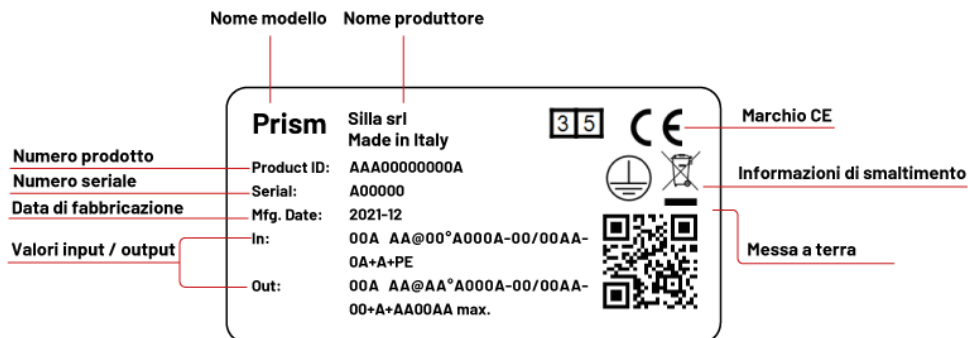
Nome modello

Nome produttore

Prism

Silla srl
Made in Italy

3 5

CE

Marchio CE

Numero prodotto

Product ID: AAA00000000A

Numero seriale

Serial: A00000

Data di fabbricazione

Mfg. Date: 2021-12

Informazioni di smaltimento

Valori input / output

In: 00A AA@00°A000A-00/00AA-0A+A+PE

Out: 00A AA@AA°A000A-00/00AA-00+A+AA00AA max.

Messa a terra